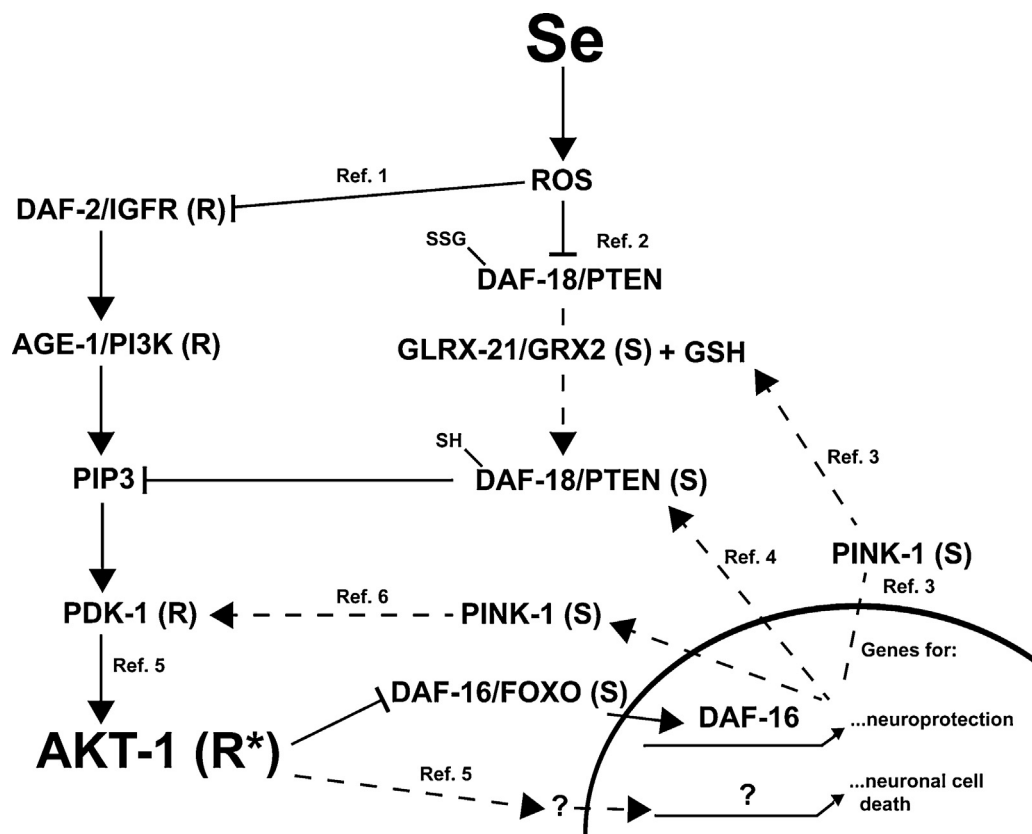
Se

ROS

Ref. 1

DAF-2/IGFR (R)

SSG

Ref. 2

DAF-18/PTEN

AGE-1/PI3K (R)

GLRX-21/GRX2 (S) + GSH

Ref. 3

SH

PIP3

DAF-18/PTEN (S)

Ref. 4

PINK-1 (S)

Ref. 3

Ref. 6

PDK-1 (R)

PINK-1 (S)

Genes for:

Ref. 5

DAF-16/FOXO (S)

DAF-16

...neuroprotection

AKT-1 (R*)

Ref. 5

?

?

...neuronal cell death